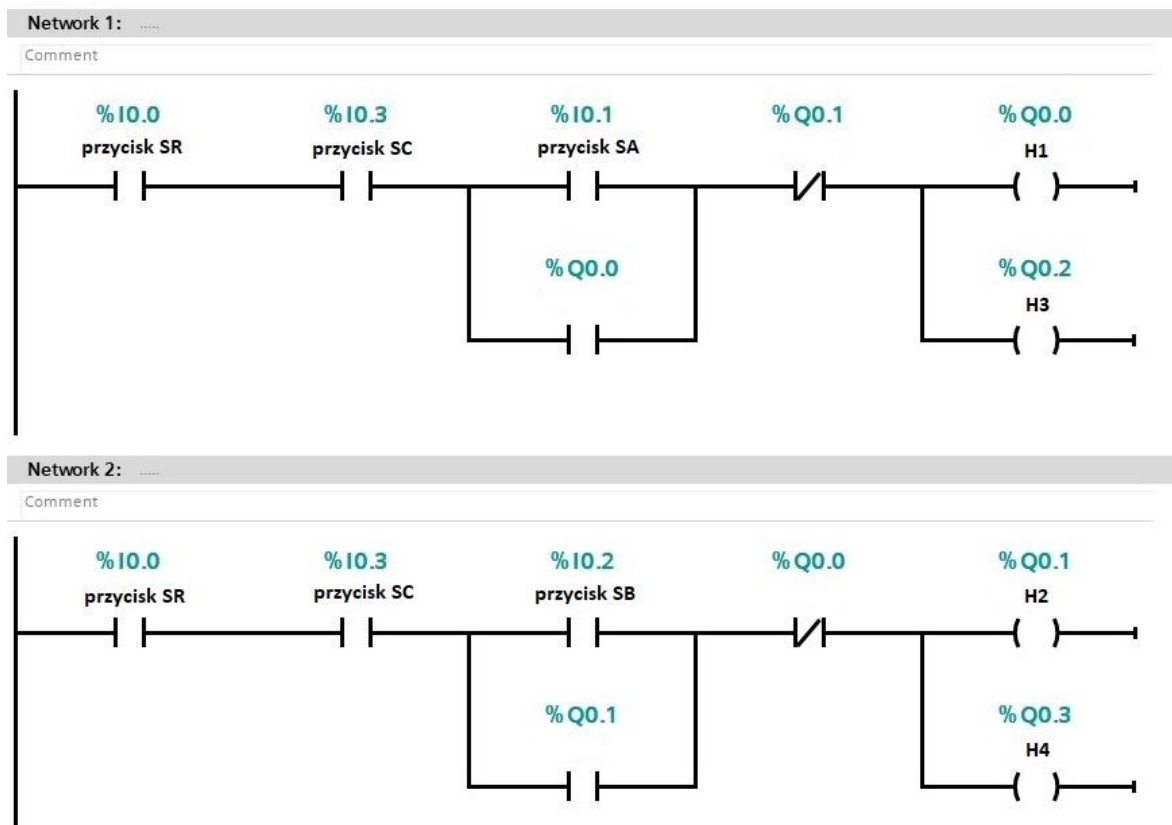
Network 1: .....
Comment

%I0.0
przycisk SR

%I0.3
przycisk SC

%I0.1
przycisk SA

%Q0.1

%Q0.0
H1

%Q0.0

%Q0.2
H3

Network 2: .....
Comment

%I0.0
przycisk SR

%I0.3
przycisk SC

%I0.2
przycisk SB

%Q0.0

%Q0.1
H2

%Q0.1

%Q0.3
H4